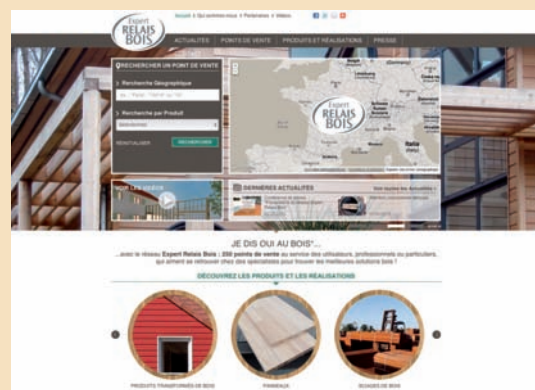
Expert RELAIS BOIS

Accueil > Qui sommes-nous ? Partenaires > Vidéos

ACTUALITÉS POINTS DE VENTE PRODUITS ET RÉALISATIONS PRESSE

RECHERCHER UN POINT DE VENTE

Recherche Géographique

Recherche par Produit

Sélectionner

RÉINITIALISER RECHERCHER

Expert RELAIS BOIS

TOUS LES VIDÉOS

DERNIÈRES ACTUALITÉS

Voir toutes les Actualités

JE DIS OUI AU BOIS*...

... avec le réseau Expert Relais Bois : 250 points de vente au service des utilisateurs, professionnels ou particuliers, qui aiment se retrouver chez des spécialistes pour trouver les meilleures solutions bois !

DÉCOUVREZ LES PRODUITS ET LES RÉALISATIONS

PRODUITS TRANSFORMÉS DE BOIS

PANNEAUX

SCIAGES DE BOIS